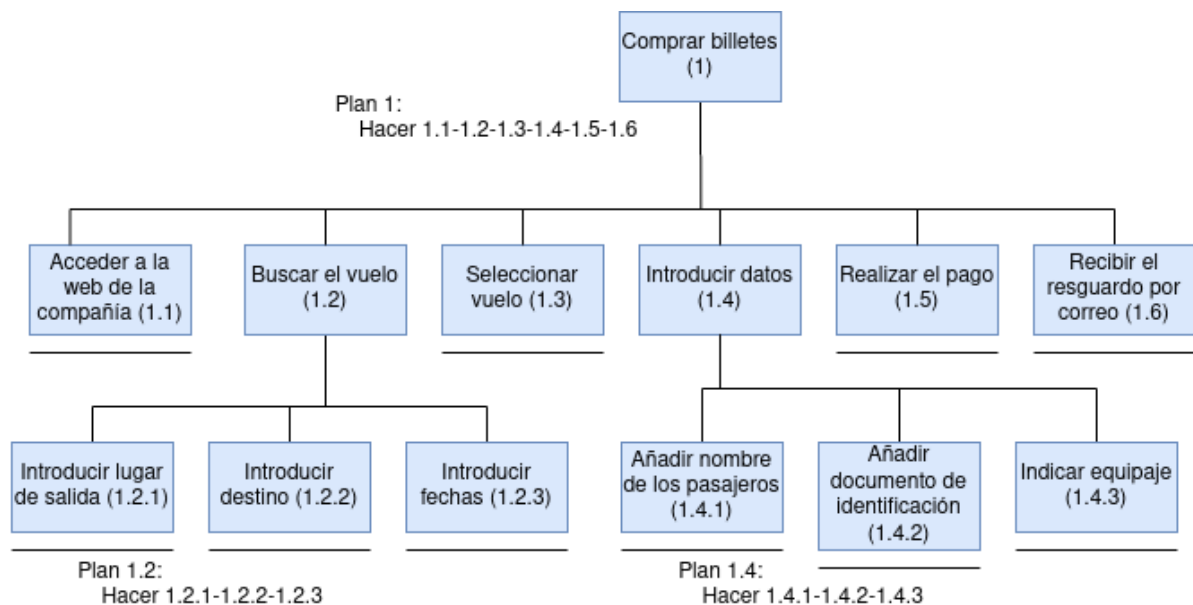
Comprar billetes (1)

Plan 1:
Hacer 1.1-1.2-1.3-1.4-1.5-1.6

Acceder a la web de la compañía (1.1)

Buscar el vuelo (1.2)

Seleccionar vuelo (1.3)

Introducir datos (1.4)

Realizar el pago (1.5)

Recibir el resguardo por correo (1.6)

Introducir lugar de salida (1.2.1)

Introducir destino (1.2.2)

Introducir fechas (1.2.3)

Añadir nombre de los pasajeros (1.4.1)

Añadir documento de identificación (1.4.2)

Indicar equipaje (1.4.3)

Plan 1.2:
Hacer 1.2.1-1.2.2-1.2.3

Plan 1.4:
Hacer 1.4.1-1.4.2-1.4.3